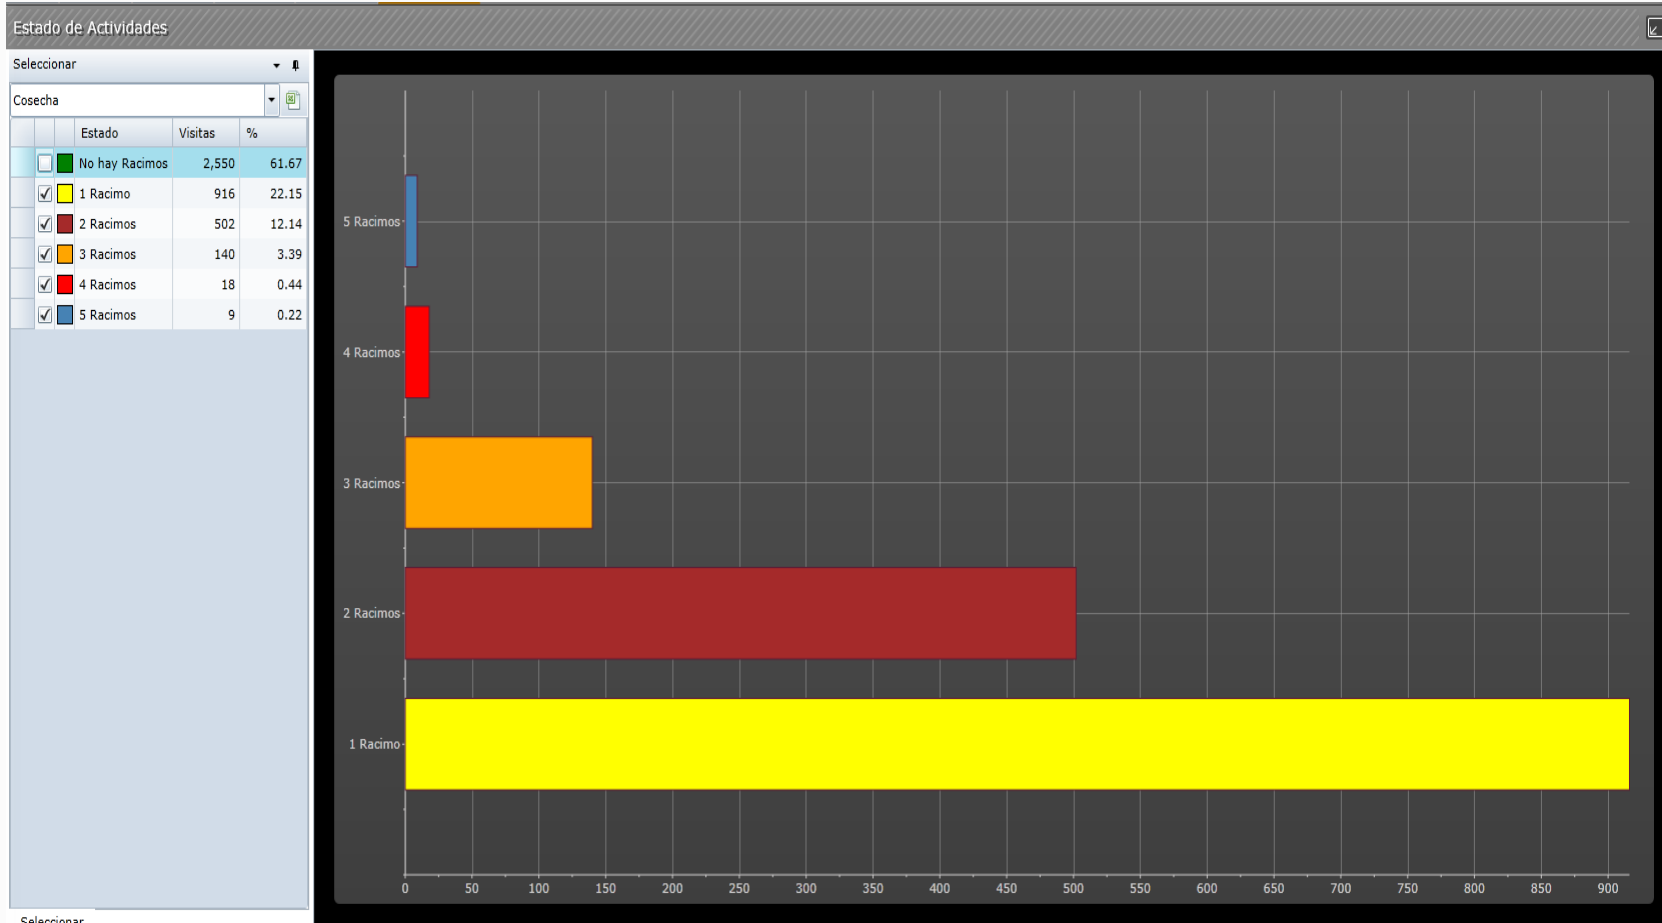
Estado de Actividades

Seleccionar

Cosecha

| | | Estado | Visitas | % |
|---|---|---|---|---|
| | | No hay Racimos | 2,550 | 61.67 |
| ✓ | | 1 Racimo | 916 | 22.15 |
| ✓ | | 2 Racimos | 502 | 12.14 |
| ✓ | | 3 Racimos | 140 | 3.39 |
| ✓ | | 4 Racimos | 18 | 0.44 |
| ✓ | | 5 Racimos | 9 | 0.22 |

5 Racimos
4 Racimos
3 Racimos
2 Racimos
1 Racimo

0 50 100 150 200 250 300 350 400 450 500 550 600 650 700 750 800 850 900

Seleccionar